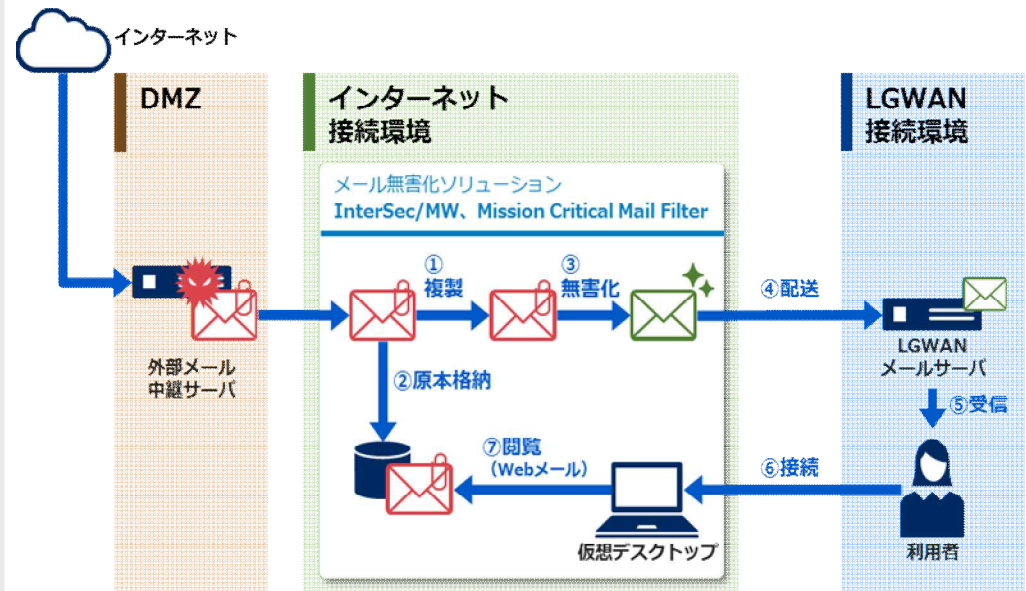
インターネット

DMZ

インターネット
接続環境

LGWAN
接続環境

メール無害化ソリューション
InterSec/MW、Mission Critical Mail Filter

① 複製

③ 無害化

④配送

外部メール
中継サーバ

②原本格納

LGWAN
メールサーバ

⑤受信

⑦閲覧
（Webメール）

⑥接続

仮想デスクトップ

利用者